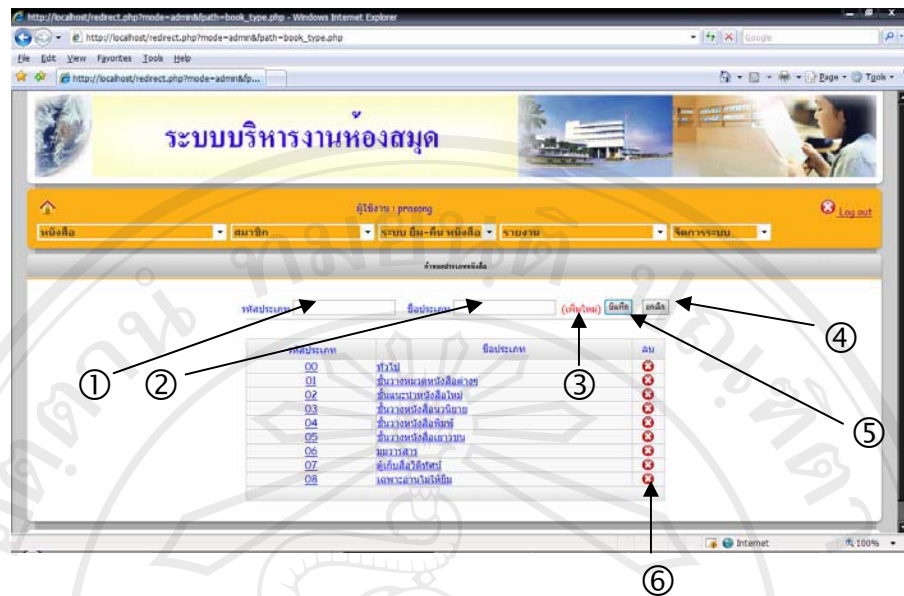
http://localhost/redirect.php?mode=admin&path=book_type.php - Windows Internet Explorer

http://localhost/redirect.php?mode=admin&path=book_type.php

Google

File Edit View Favorites Tools Help

http://localhost/redirect.php?mode=admin&p...

Page Tools

ระบบบริหารงานห้องสมุด

ผู้ใช้งาน : prasong

Log out

หนังสือ

สมาชิก

ระบบ ยืม-คืน หนังสือ

รายงาน

จัดการระบบ

กำหนดประเภทหนังสือ

รหัสประเภท

ชื่อประเภท

(เพิ่มใหม่)

บันทึก

ยกเลิก

| รหัสประเภท | ชื่อประเภท | ลบ |
|---|---|---|
| 00 | ทั่วไป | |
| 01 | ชั้นวางหมวดหนังสือต่างๆ | |
| 02 | ชั้นแนะนำหนังสือใหม่ | |
| 03 | ชั้นวางหนังสือนวนิยาย | |
| 04 | ชั้นวางหนังสือพิมพ์ | |
| 05 | ชั้นวางหนังสือเยาวชน | |
| 06 | วารสาร | |
| 07 | ตู้เก็บสื่อวิดีทัศน์ | |
| 08 | เฉพาะอ่านในโต๊ะ | |

① ② ③ ④ ⑤ ⑥

Internet

100%